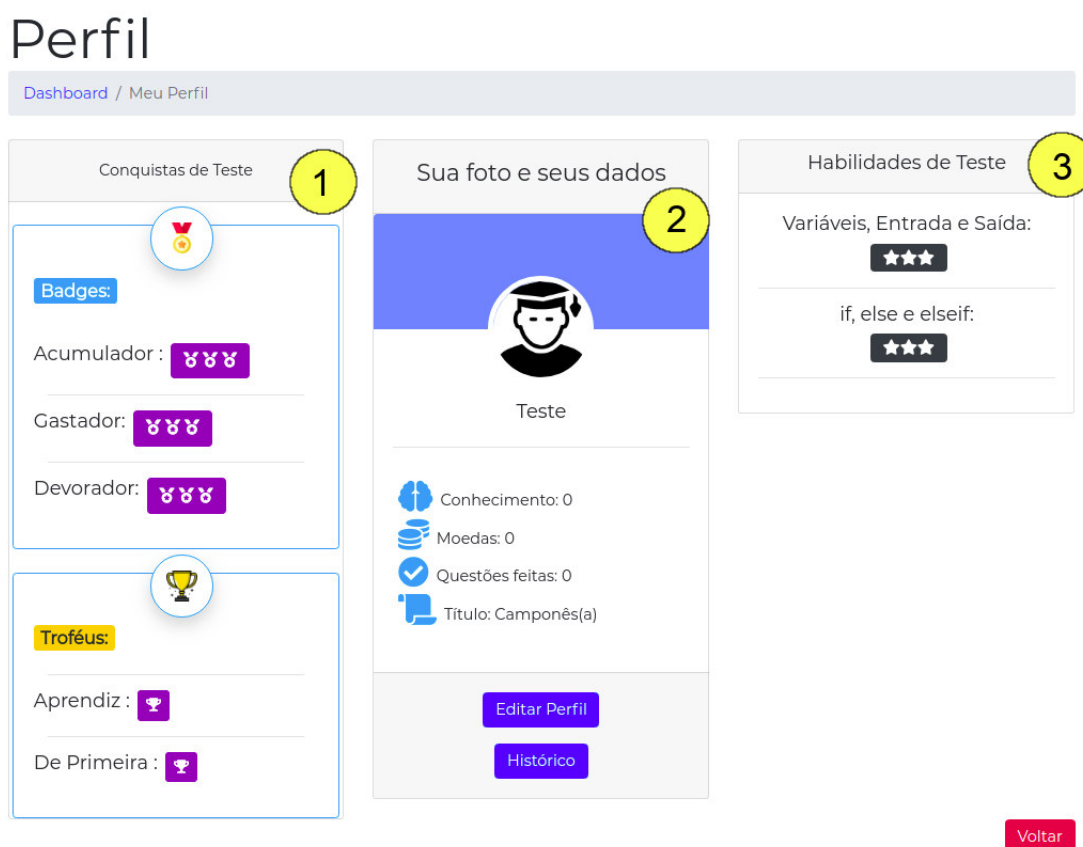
Perfil

Dashboard / Meu Perfil

Conquistas de Teste

1

Badges:

Acumulador :

Gastador:

Devorador:

Troféus:

Aprendiz :

De Primeira :

Sua foto e seus dados

2

Teste

Conhecimento: 0

Moedas: 0

Questões feitas: 0

Título: Camponês(a)

Editar Perfil

Histórico

Habilidades de Teste

3

Variáveis, Entrada e Saída:

if, else e elseif:

Voltar